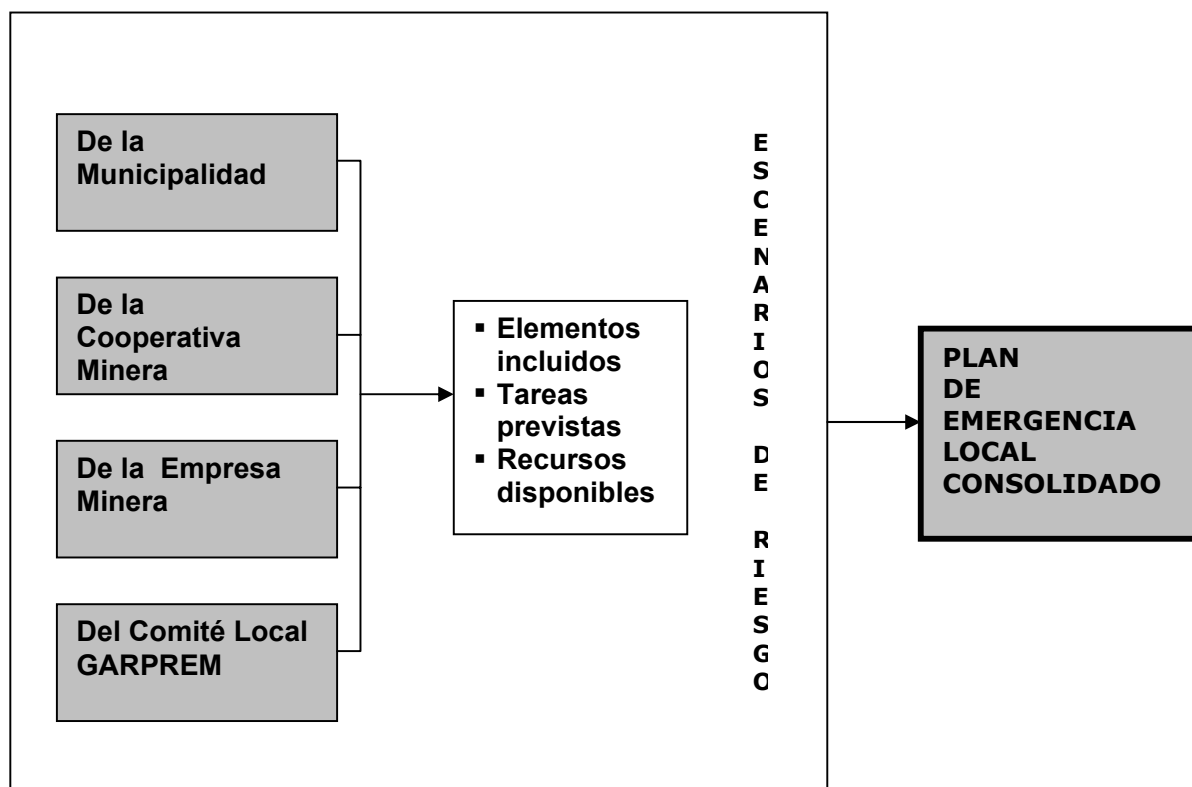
De la Municipalidad

De la Cooperativa Minera

De la Empresa Minera

Del Comité Local GARPREM

- Elementos incluidos
- Tareas previstas
- Recursos disponibles

ESCENARIOS DE RIESGO

PLAN DE EMERGENCIA LOCAL CONSOLIDADO